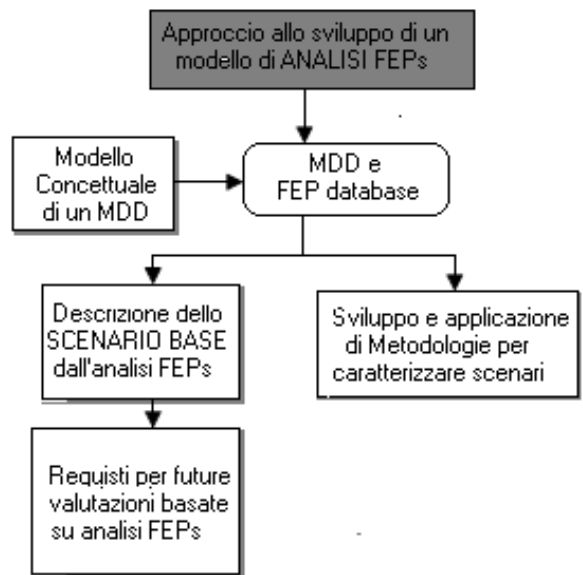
Approccio allo sviluppo di un modello di ANALISI FEPs

Modello Concettuale di un MDD

MDD e FEP database

Descrizione dello SCENARIO BASE dall'analisi FEPs

Sviluppo e applicazione di Metodologie per caratterizzare scenari

Requisti per future valutazioni basate su analisi FEPs